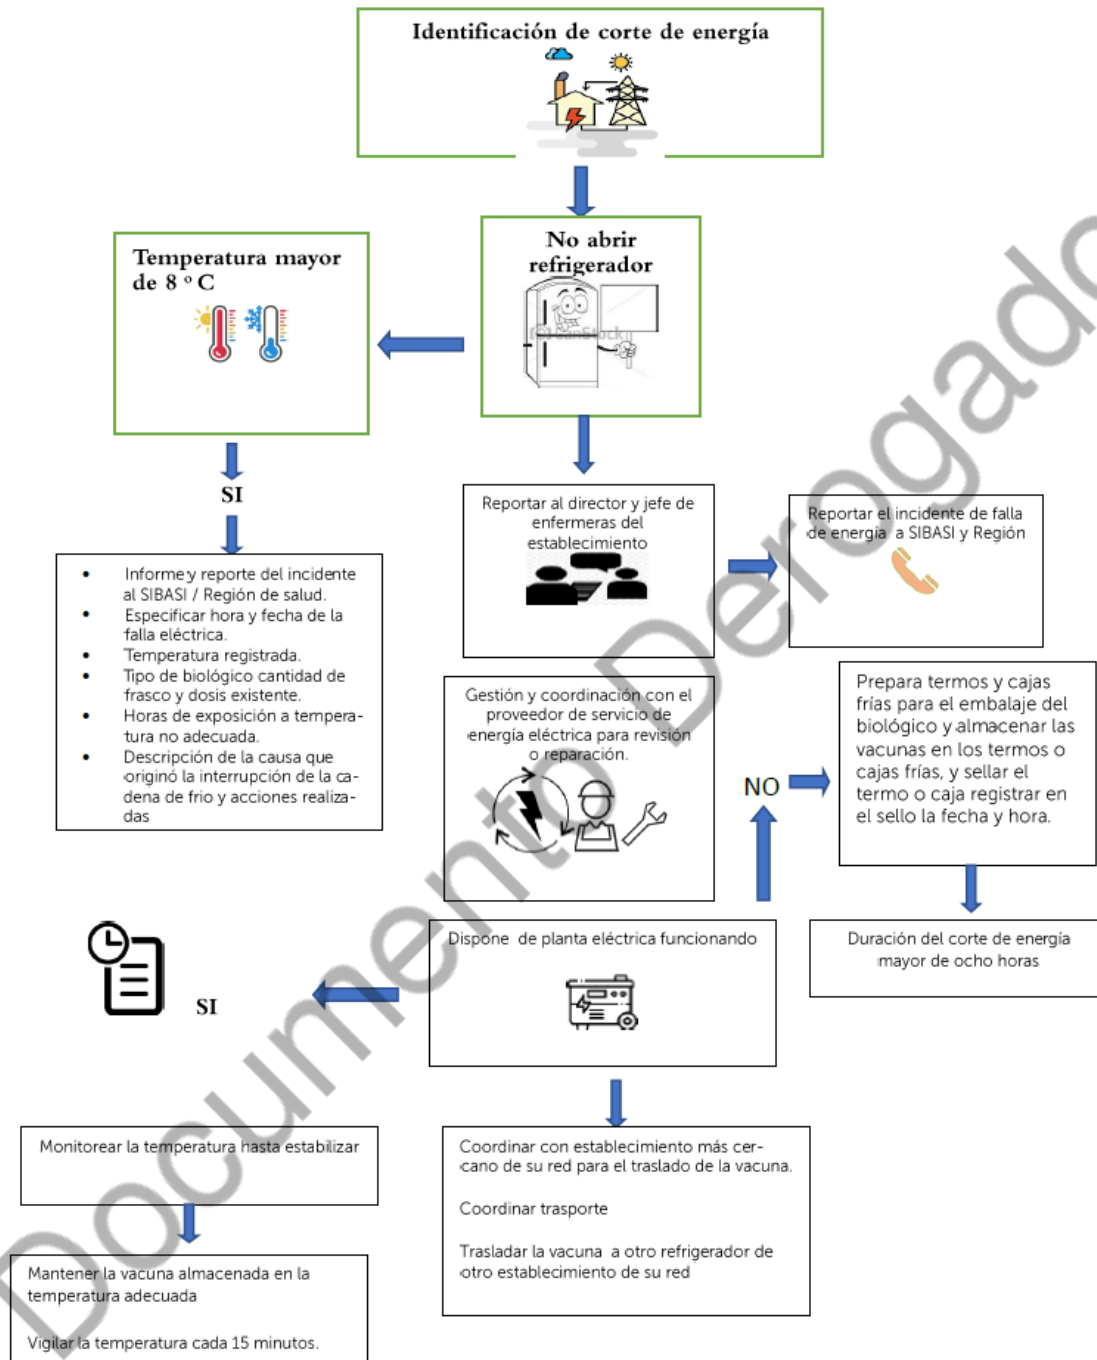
Identificación de corte de energía

No abrir refrigerador

Temperatura mayor de 8 º C

SI

- Informe y reporte del incidente al SIBASI / Región de salud.
- Especificar hora y fecha de la falla eléctrica.
- Temperatura registrada.
- Tipo de biológico cantidad de frasco y dosis existente.
- Horas de exposición a temperatura no adecuada.
- Descripción de la causa que originó la interrupción de la cadena de frio y acciones realizadas

Reportar al director y jefe de enfermeras del establecimiento

Reportar el incidente de falla de energía a SIBASI y Región

Gestión y coordinación con el proveedor de servicio de energía eléctrica para revisión o reparación.

Prepara termos y cajas frías para el embalaje del biológico y almacenar las vacunas en los termos o cajas frías, y sellar el termo o caja registrar en el sello la fecha y hora.

NO

Duración del corte de energía mayor de ocho horas

Dispone de planta eléctrica funcionando

SI

Monitorear la temperatura hasta estabilizar

Coordinar con establecimiento más cercano de su red para el traslado de la vacuna.

Coordinar trasporte

Trasladar la vacuna a otro refrigerador de otro establecimiento de su red

Mantener la vacuna almacenada en la temperatura adecuada

Vigilar la temperatura cada 15 minutos.

Documento Derogado